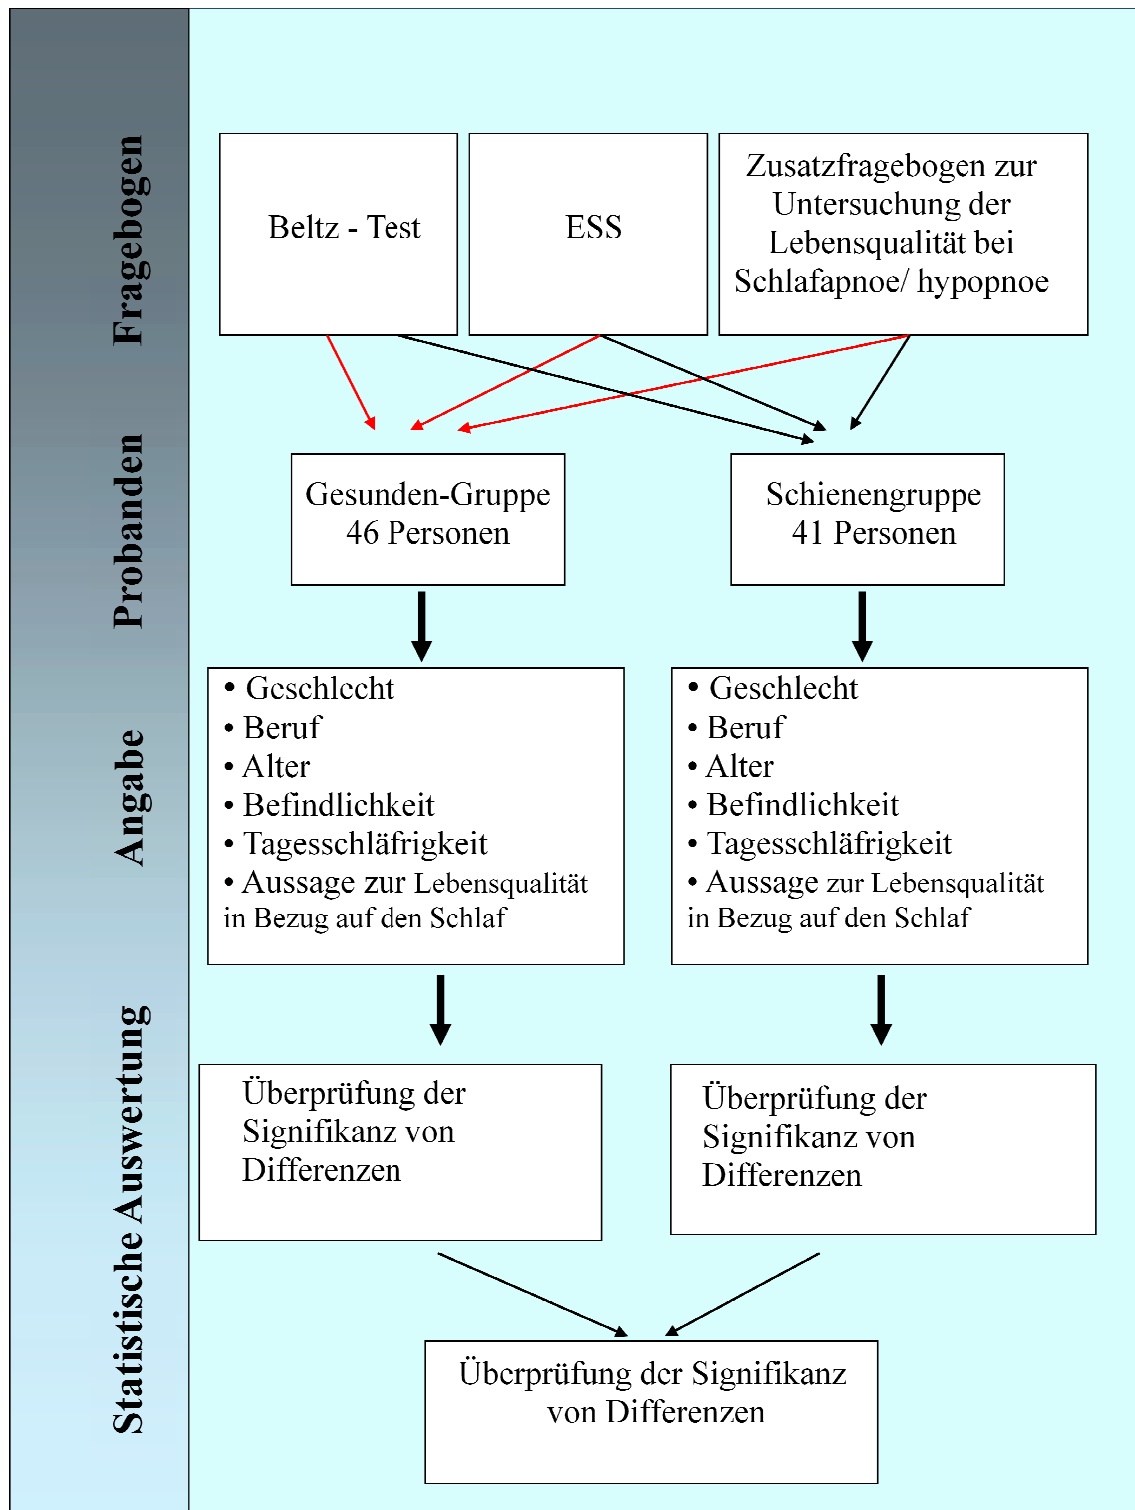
Fragebogen

Beltz - Test

ESS

Zusatzfragebogen zur Untersuchung der Lebensqualität bei Schlafapnoe/ hypopnoe

Probanden

Gesunden-Gruppe
46 Personen

Schienengruppe
41 Personen

Angabe

• Geschlecht
• Beruf
• Alter
• Befindlichkeit
• Tagesschläfrigkeit
• Aussage zur Lebensqualität in Bezug auf den Schlaf

• Geschlecht
• Beruf
• Alter
• Befindlichkeit
• Tagesschläfrigkeit
• Aussage zur Lebensqualität in Bezug auf den Schlaf

Statistische Auswertung

Überprüfung der Signifikanz von Differenzen

Überprüfung der Signifikanz von Differenzen

Überprüfung der Signifikanz von Differenzen